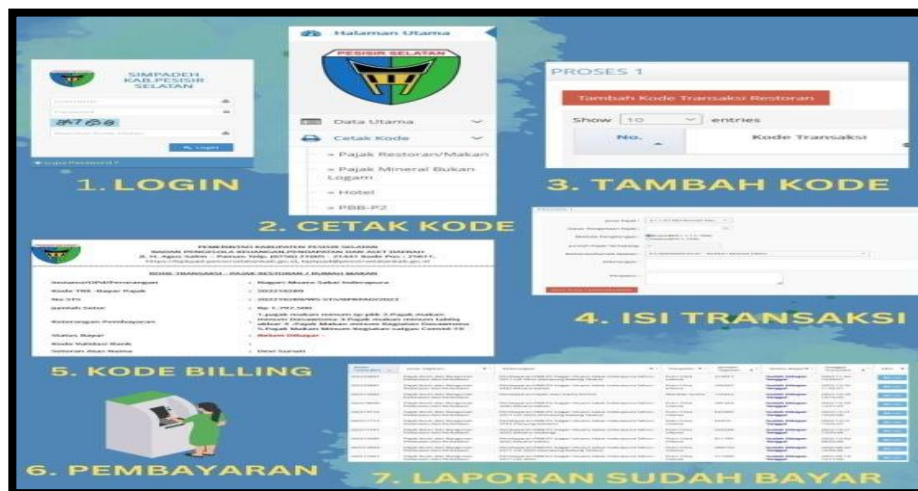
SIMPADEH KAB.PESISIR SELATAN

Login

Lupa Password ?

1. LOGIN

Halaman Utama

PESISIR SELATAN

Data Utama

Cetak Kode

» Pajak Restoran/Makan

» Pajak Mineral Bukan Logam

» Hotel

» PBB-P2

2. CETAK KODE

PROSES 1

Tambah Kode Transaksi Restoran

Show 10 entries

No.

Kode Transaksi

3. TAMBAH KODE

PROSES 1

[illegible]

4. ISI TRANSAKSI

PEMERINTAH KABUPATEN PESISIR SELATAN

BADAN PENGELOLA KEUANGAN,PENDAPATAN DAN ASET DAERAH

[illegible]

KODE TRANSAKSI - PAJAK RESTORAN / RUMAH MAKAN

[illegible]

5. KODE BILLING

6. PEMBAYARAN

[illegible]

7. LAPORAN SUDAH BAYAR